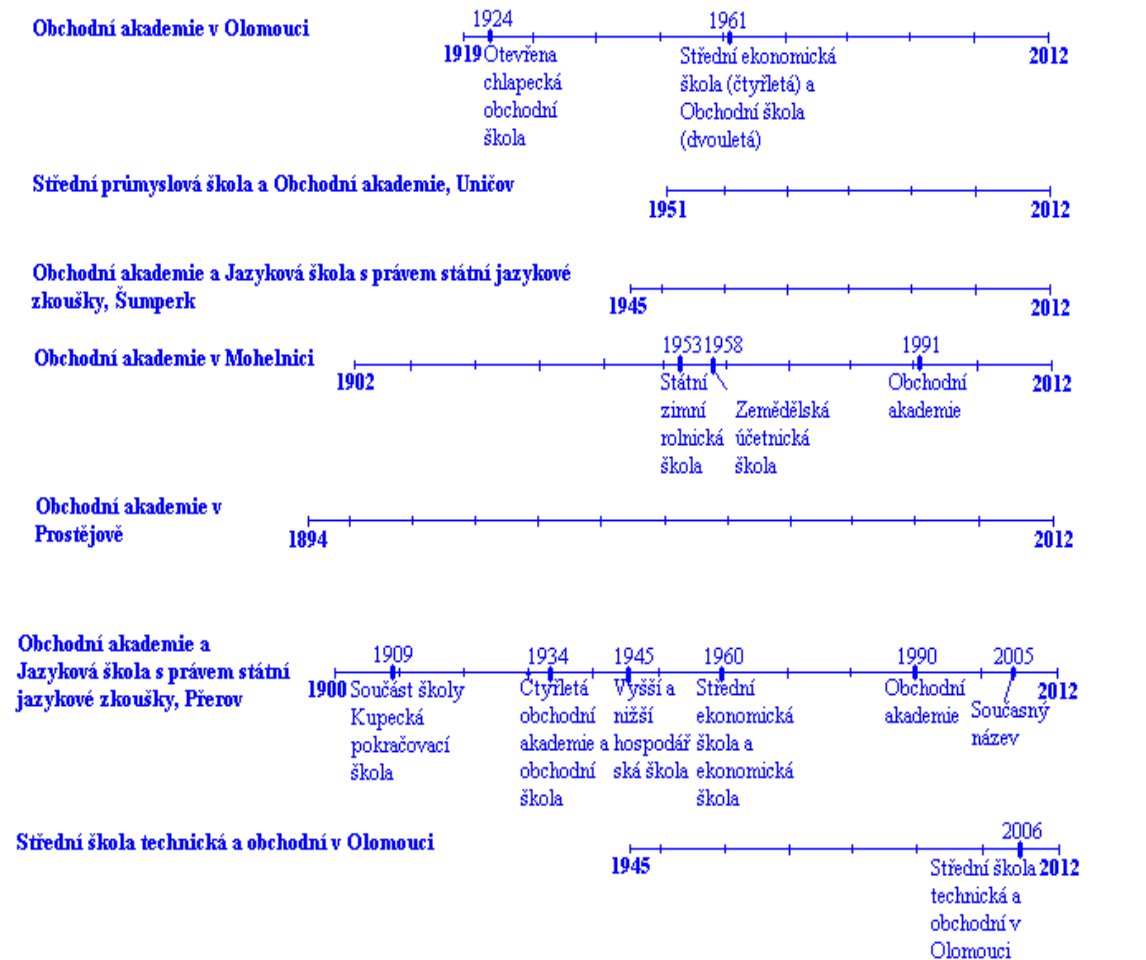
Obchodní akademie v Olomouci

1924 1961

1919 Otevřena chlapecká obchodní škola

Střední ekonomická škola (čtyřletá) a Obchodní škola (dvouletá)

2012

Střední průmyslová škola a Obchodní akademie, Uničov

1951 2012

Obchodní akademie a Jazyková škola s právem státní jazykové zkoušky, Šumperk

1945 2012

Obchodní akademie v Mohelnici

1953 1958 1991

1902

Státní zimní rolnická škola

Zemědělská účetnická škola

Obchodní akademie

2012

Obchodní akademie v Prostějově

1894 2012

Obchodní akademie a Jazyková škola s právem státní jazykové zkoušky, Přerov

1909 1934 1945 1960 1990 2005

1900 Součást školy Kupecká pokračovací škola

Čtyřletá obchodní akademie a obchodní škola

Vyšší a nižší hospodářská škola

Střední ekonomická škola a ekonomická škola

Obchodní akademie

Současný název

2012

Střední škola technická a obchodní v Olomouci

2006

1945

Střední škola technická a obchodní v Olomouci

2012